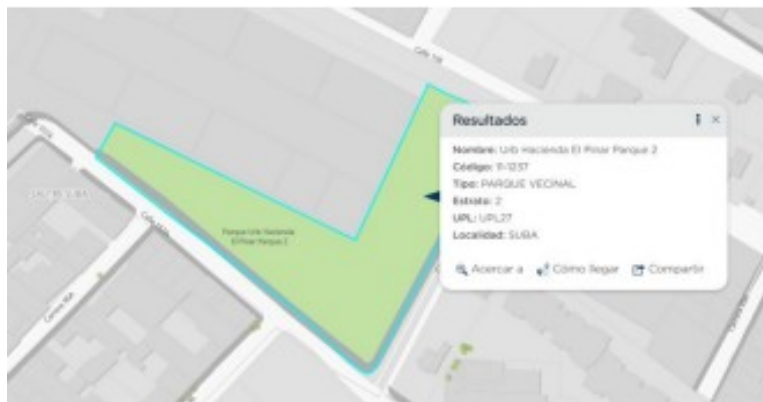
Calle 138

Calle 139

Calle 137A

Carrera 90A

Parque Urb Hacienda El Pinar Parque 2

Resultados

Nombre: Urb Hacienda El Pinar Parque 2
Código: 11-1237
Tipo: PARQUE VECINAL
Estrato: 2
UPL: UPL27
Localidad: SUBA

Acercar a   Cómo llegar   Compartir